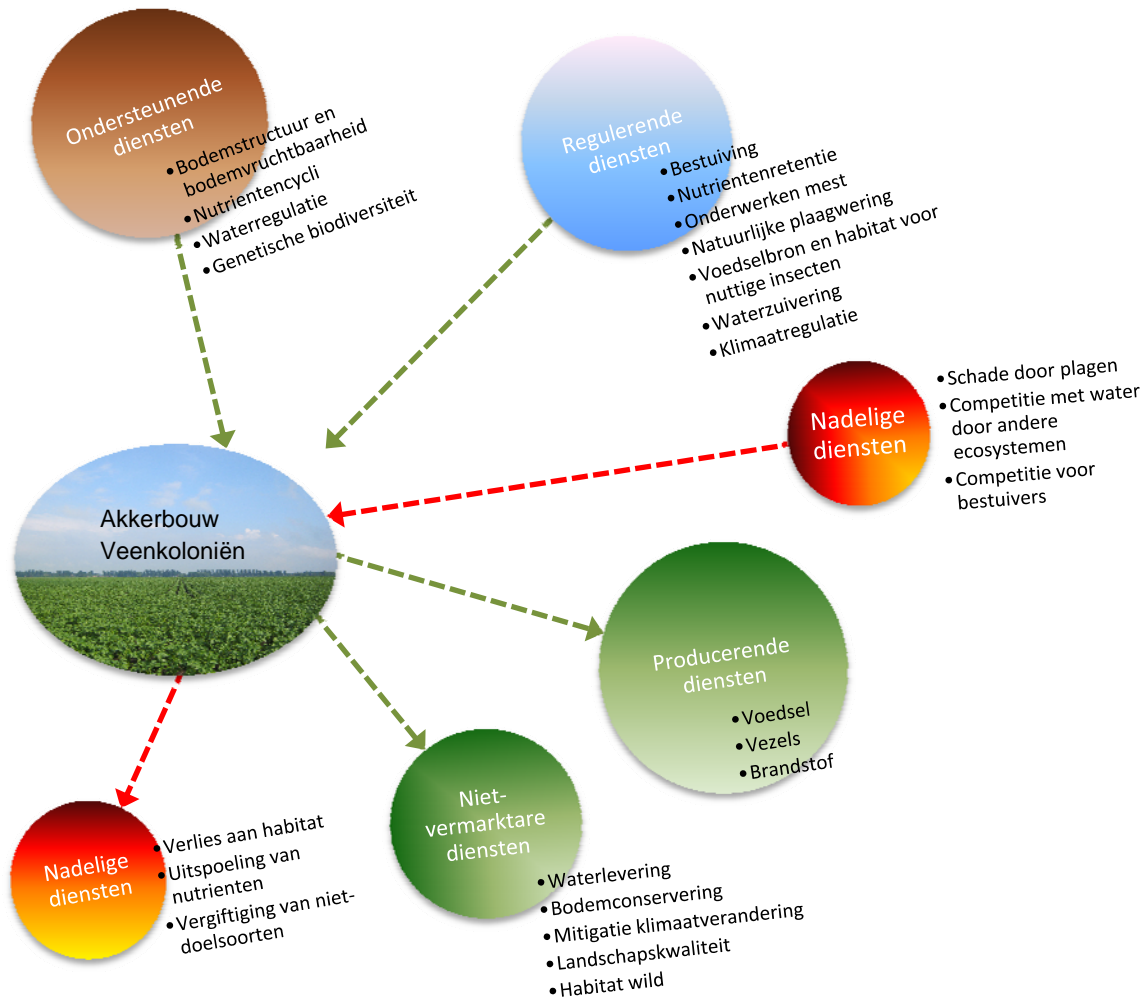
Ondersteunende diensten

• Bodemstructuur en bodemvruchtbaarheid
• Nutrientencycli
• Waterregulatie
• Genetische biodiversiteit

Regulerende diensten

• Bestuiving
• Nutrientenretentie
• Onderwerken mest
• Natuurlijke plaagwering
• Voedselbron en habitat voor nuttige insecten
• Waterzuivering
• Klimaatregulatie

Nadelige diensten

• Schade door plagen
• Competitie met water door andere ecosystemen
• Competitie voor bestuivers

Akkerbouw Veenkoloniën

Producerende diensten

• Voedsel
• Vezels
• Brandstof

Nadelige diensten

• Verlies aan habitat
• Uitspoeling van nutrienten
• Vergiftiging van niet-doelsoorten

Niet-vermarktare diensten

• Waterlevering
• Bodemconservering
• Mitigatie klimaatverandering
• Landschapskwaliteit
• Habitat wild